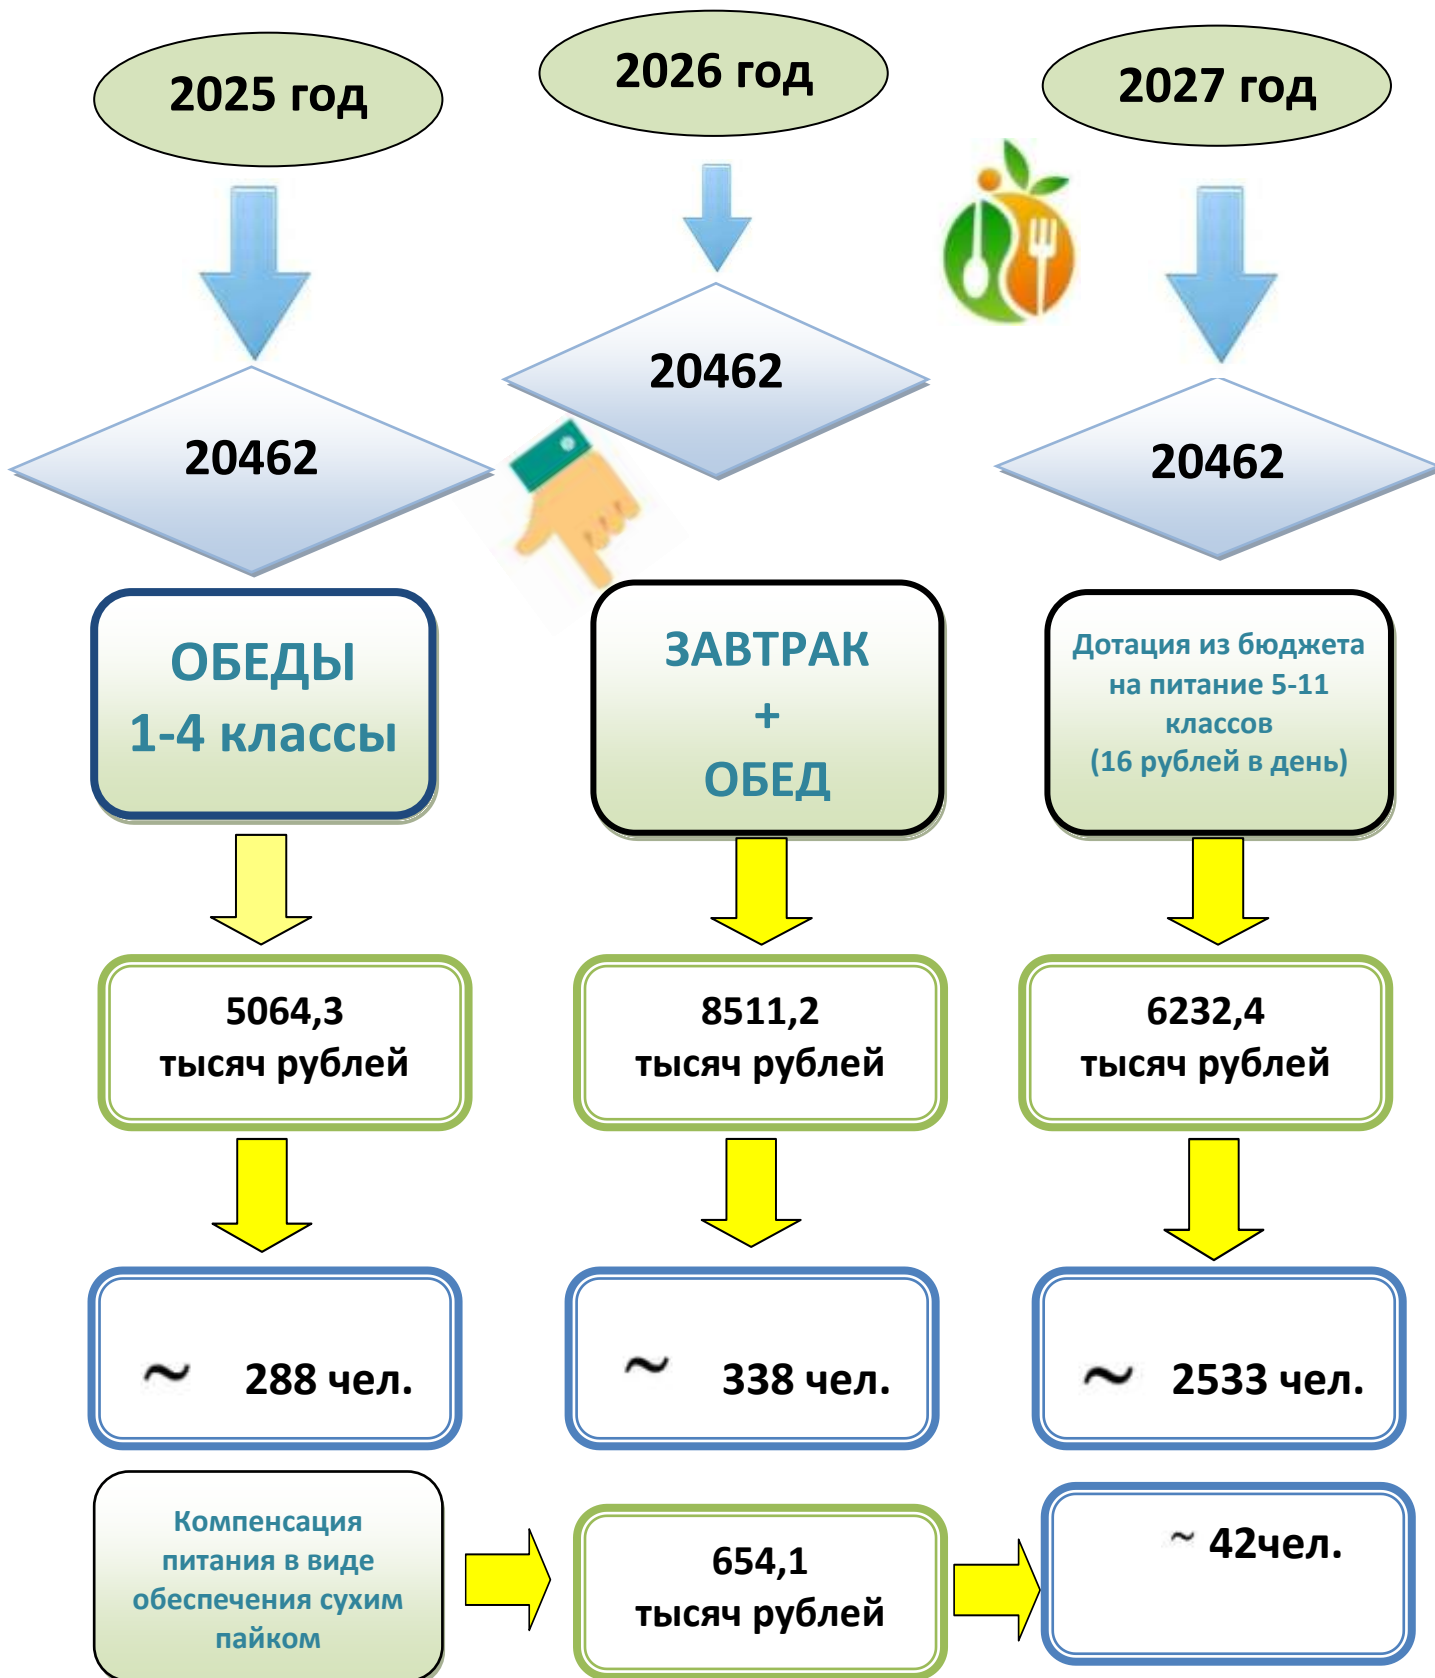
2025 год

2026 год

2027 год

20462

20462

20462

ОБЕДЫ
1-4 классы

ЗАВТРАК
+
ОБЕД

Дотация из бюджета на питание 5-11 классов
(16 рублей в день)

5064,3
тысяч рублей

8511,2
тысяч рублей

6232,4
тысяч рублей

~ 288 чел.

~ 338 чел.

~ 2533 чел.

Компенсация питания в виде обеспечения сухим пайком

654,1
тысяч рублей

~ 42чел.